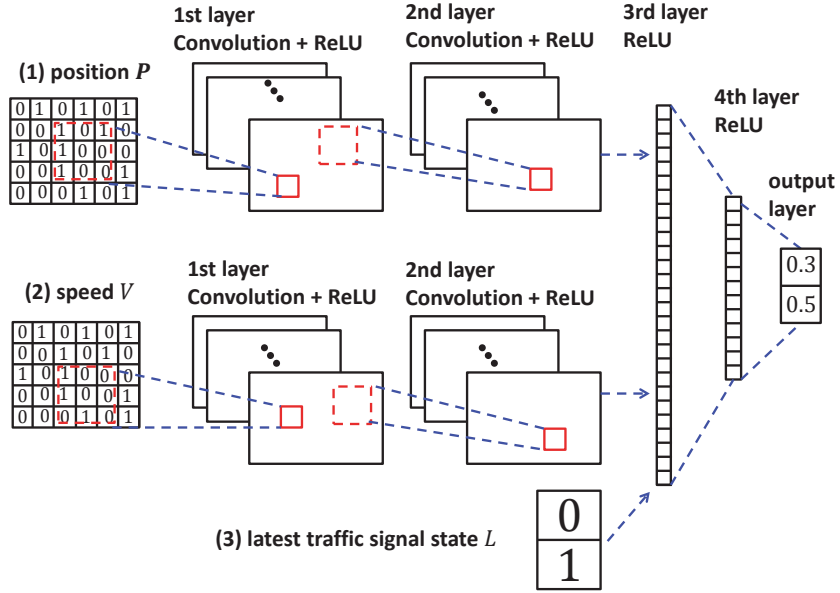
1st layer
Convolution + ReLU

2nd layer
Convolution + ReLU

3rd layer
ReLU

4th layer
ReLU

output layer

(1) position $P$

| 0 | 1 | 0 | 1 | 0 | 1 |
|---|---|---|---|---|---|
| 0 | 0 | 1 | 0 | 1 | 0 |
| 1 | 0 | 1 | 0 | 0 | 0 |
| 0 | 0 | 1 | 0 | 0 | 1 |
| 0 | 0 | 0 | 1 | 0 | 1 |

(2) speed $V$

| 0 | 1 | 0 | 1 | 0 | 1 |
|---|---|---|---|---|---|
| 0 | 0 | 1 | 0 | 1 | 0 |
| 1 | 0 | 1 | 0 | 0 | 0 |
| 0 | 0 | 1 | 0 | 0 | 1 |
| 0 | 0 | 0 | 1 | 0 | 1 |

1st layer
Convolution + ReLU

2nd layer
Convolution + ReLU

0.3
0.5

(3) latest traffic signal state $L$

0
1